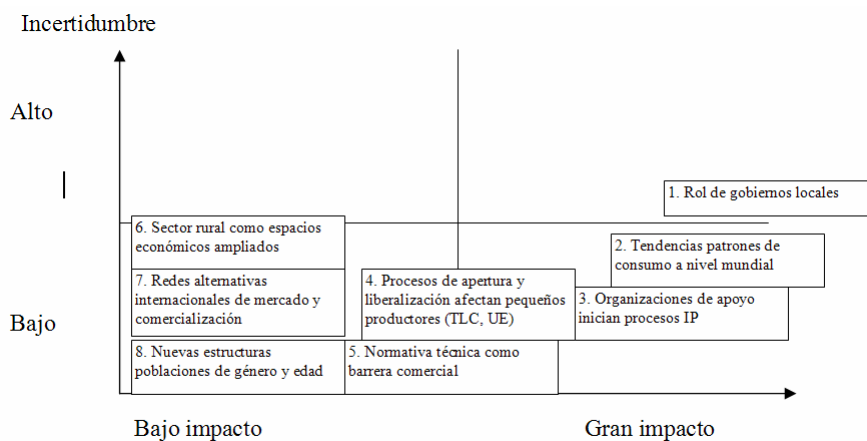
Incertidumbre

Alto

Bajo

1. Rol de gobiernos locales

6. Sector rural como espacios económicos ampliados

2. Tendencias patrones de consumo a nivel mundial

7. Redes alternativas internacionales de mercado y comercialización

4. Procesos de apertura y liberalización afectan pequeños productores (TLC, UE)

3. Organizaciones de apoyo inician procesos IP

8. Nuevas estructuras poblaciones de género y edad

5. Normativa técnica como barrera comercial

Bajo impacto

Gran impacto